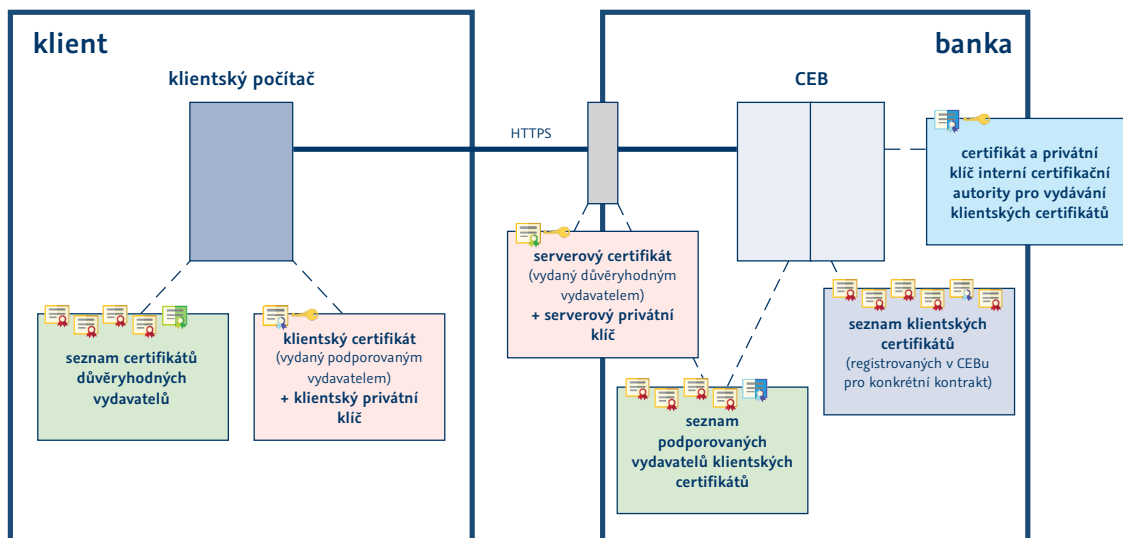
klient

klientský počítač

HTTPS

banka

CEB

certifikát a privátní klíč interní certifikační autority pro vydávání klientských certifikátů

serverový certifikát (vydaný důvěryhodným vydavatelem) + serverový privátní klíč

seznam certifikátů důvěryhodných vydavatelů

klientský certifikát (vydaný podporovaným vydavatelem) + klientský privátní klíč

seznam klientských certifikátů (registrovaných v CEBu pro konkrétní kontrakt)

seznam podporovaných vydavatelů klientských certifikátů